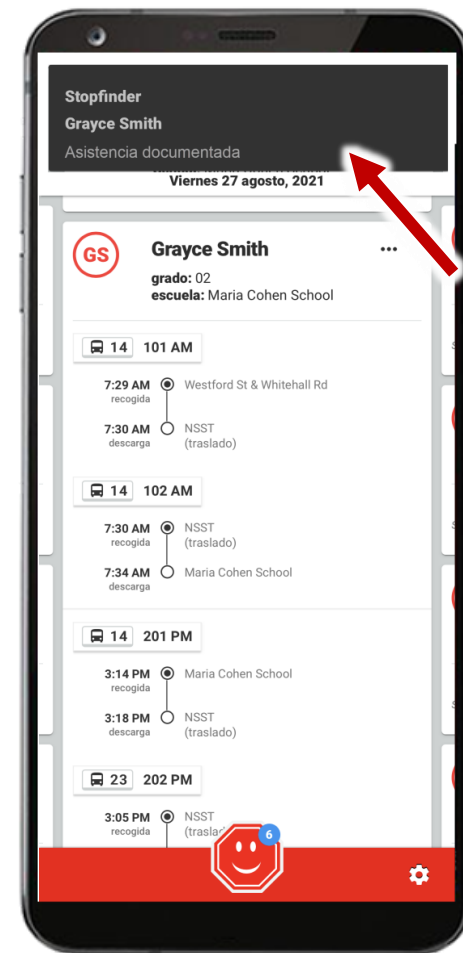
Stopfinder
Grayce Smith
Asistencia documentada

Viernes 27 agosto, 2021

GS
Grayce Smith
grado: 02
escuela: Maria Cohen School

14 101 AM
7:29 AM recogida Westford St & Whitehall Rd
7:30 AM descarga NSST (traslado)

14 102 AM
7:30 AM recogida NSST (traslado)
7:34 AM descarga Maria Cohen School

14 201 PM
3:14 PM recogida Maria Cohen School
3:18 PM descarga NSST (traslado)

23 202 PM
3:05 PM recogida NSST (trasla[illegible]

6